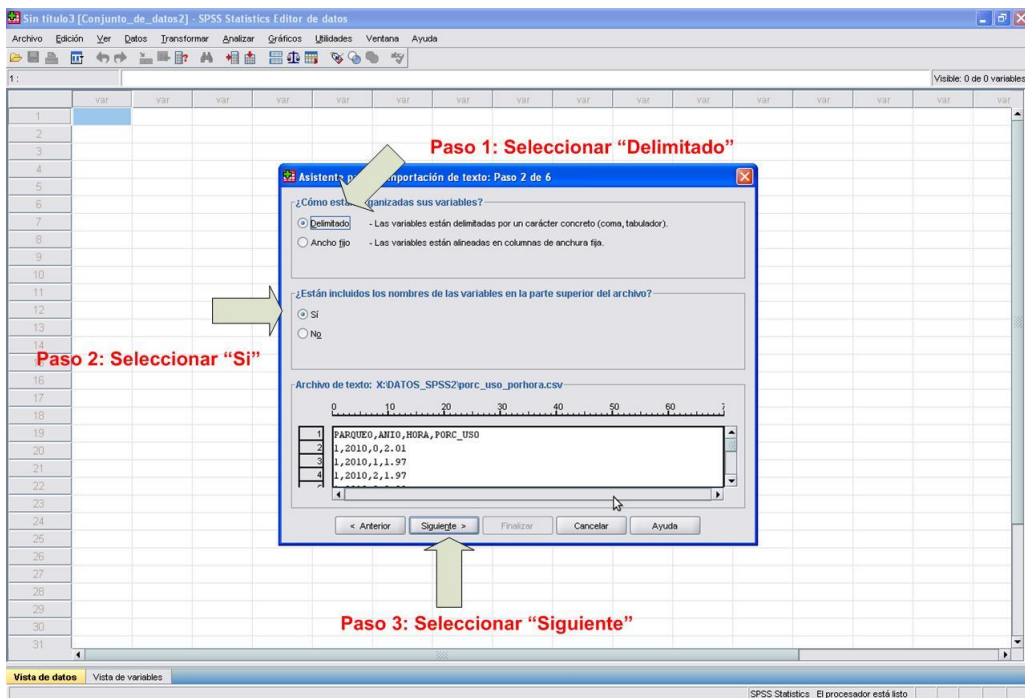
Sin título3 [Conjunto_de_datos2] - SPSS Statistics Editor de datos

Archivo Edición Ver Datos Transformar Analizar Gráficos Utilidades Ventana Ayuda

1 :

Visible: 0 de 0 variables

| | var | var | var | var | var | var | var | var | var | var | var | var | var | var | var | var |
|---|---|---|---|---|---|---|---|---|---|---|---|---|---|---|---|---|
| 1 | | | | | | | | | | | | | | | | |
| 2 | | | | | | | | | | | | | | | | |
| 3 | | | | | | | | | | | | | | | | |
| 4 | | | | | | | | | | | | | | | | |
| 5 | | | | | | | | | | | | | | | | |
| 6 | | | | | | | | | | | | | | | | |
| 7 | | | | | | | | | | | | | | | | |
| 8 | | | | | | | | | | | | | | | | |
| 9 | | | | | | | | | | | | | | | | |
| 10 | | | | | | | | | | | | | | | | |
| 11 | | | | | | | | | | | | | | | | |
| 12 | | | | | | | | | | | | | | | | |
| 13 | | | | | | | | | | | | | | | | |
| 14 | | | | | | | | | | | | | | | | |
| 15 | | | | | | | | | | | | | | | | |
| 16 | | | | | | | | | | | | | | | | |
| 17 | | | | | | | | | | | | | | | | |
| 18 | | | | | | | | | | | | | | | | |
| 19 | | | | | | | | | | | | | | | | |
| 20 | | | | | | | | | | | | | | | | |
| 21 | | | | | | | | | | | | | | | | |
| 22 | | | | | | | | | | | | | | | | |
| 23 | | | | | | | | | | | | | | | | |
| 24 | | | | | | | | | | | | | | | | |
| 25 | | | | | | | | | | | | | | | | |
| 26 | | | | | | | | | | | | | | | | |
| 27 | | | | | | | | | | | | | | | | |
| 28 | | | | | | | | | | | | | | | | |
| 29 | | | | | | | | | | | | | | | | |
| 30 | | | | | | | | | | | | | | | | |
| 31 | | | | | | | | | | | | | | | | |

Paso 1: Seleccionar "Delimitado"

Asistente p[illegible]mportación de texto: Paso 2 de 6

¿Cómo est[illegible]ganizadas sus variables?

Delimitado - Las variables están delimitadas por un carácter concreto (coma, tabulador).

Ancho fijo - Las variables están alineadas en columnas de anchura fija.

¿Están incluidos los nombres de las variables en la parte superior del archivo?

Sí

No

Paso 2: Seleccionar "Si"

Archivo de texto: X:\DATOS_SPSS2\porc_uso_porhora.csv

0 10 20 30 40 50 60

1 PARQUEO,ANIO,HORA,PORC_USO
2 1,2010,0,2.01
3 1,2010,1,1.97
4 1,2010,2,1.97

< Anterior Siguiente > Finalizar Cancelar Ayuda

Paso 3: Seleccionar "Siguiente"

Vista de datos Vista de variables

SPSS Statistics El procesador está listo